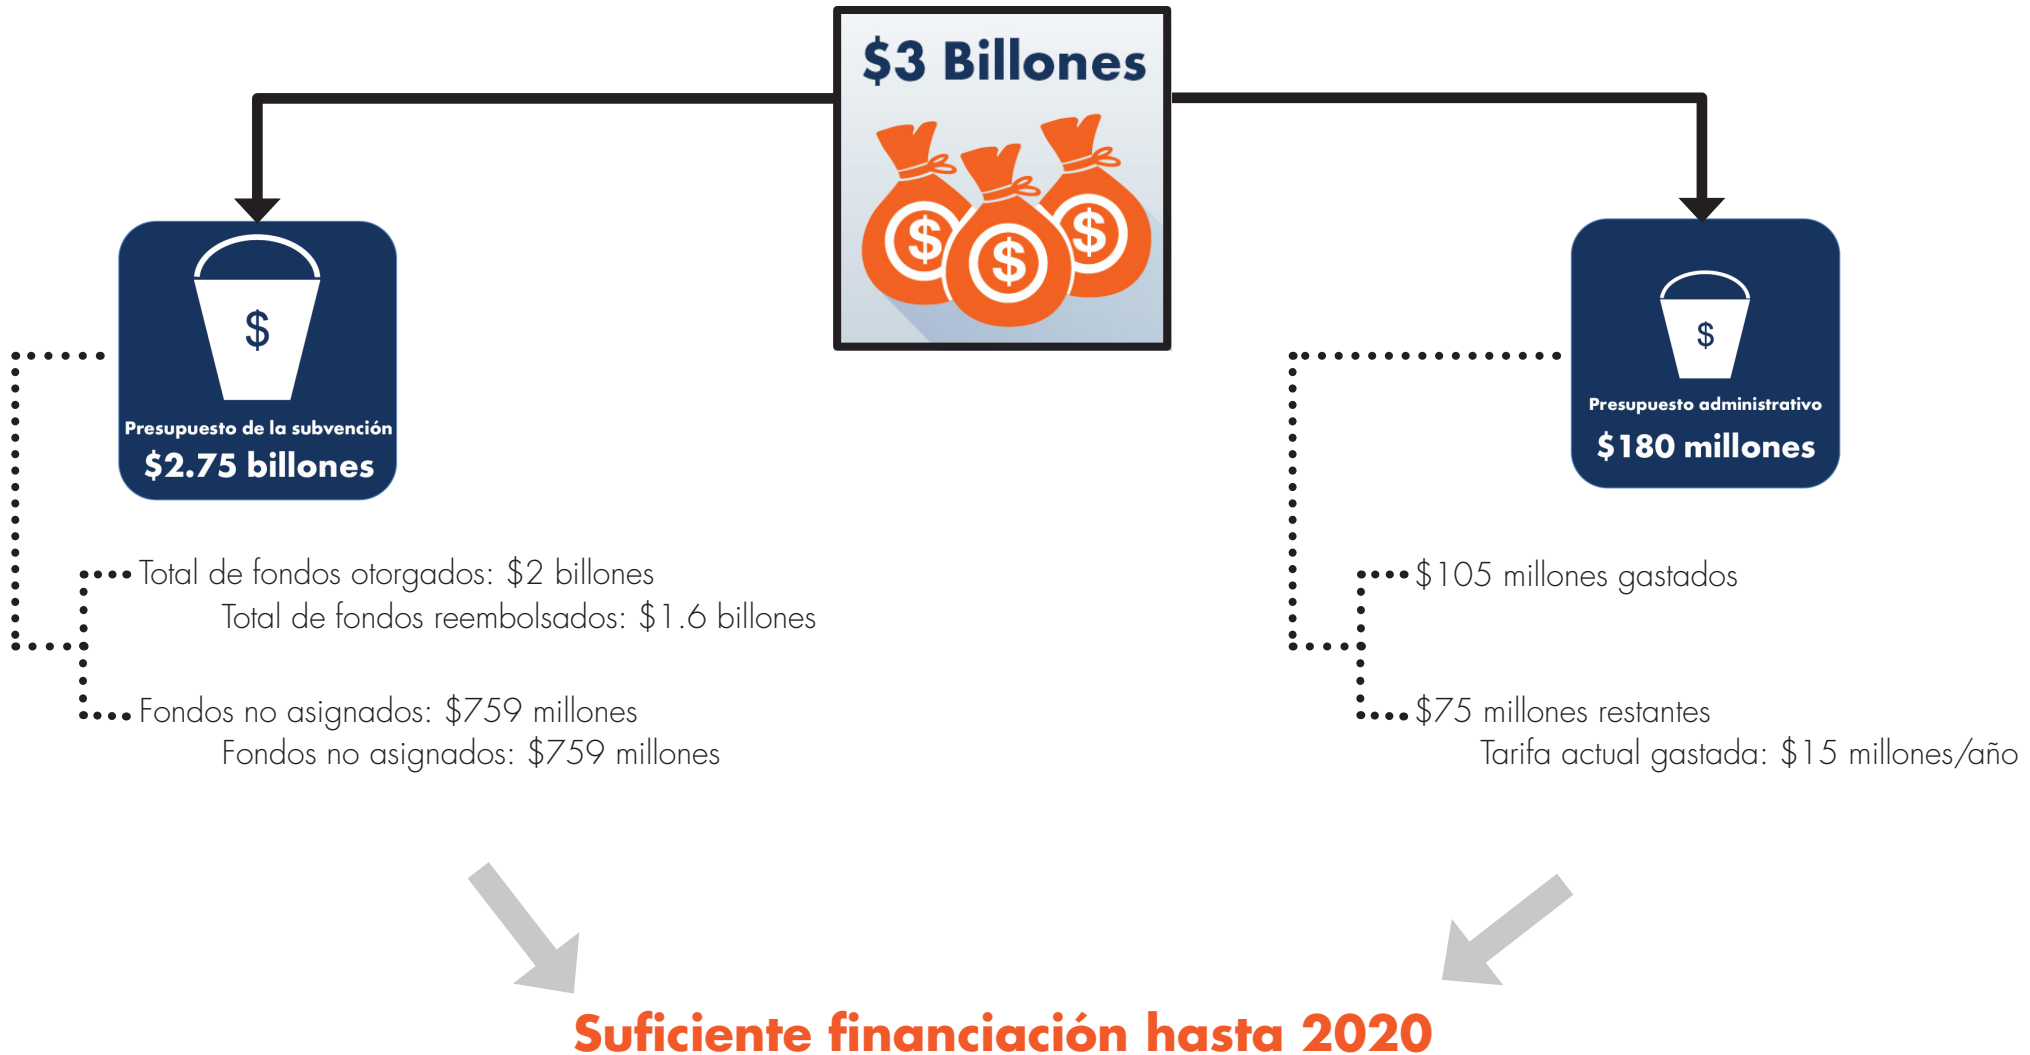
$3 Billones

$

Presupuesto de la subvención

$2.75 billones

$

Presupuesto administrativo

$180 millones

Total de fondos otorgados: $2 billones

Total de fondos reembolsados: $1.6 billones

Fondos no asignados: $759 millones

Fondos no asignados: $759 millones

$105 millones gastados

$75 millones restantes

Tarifa actual gastada: $15 millones/año

Suficiente financiación hasta 2020